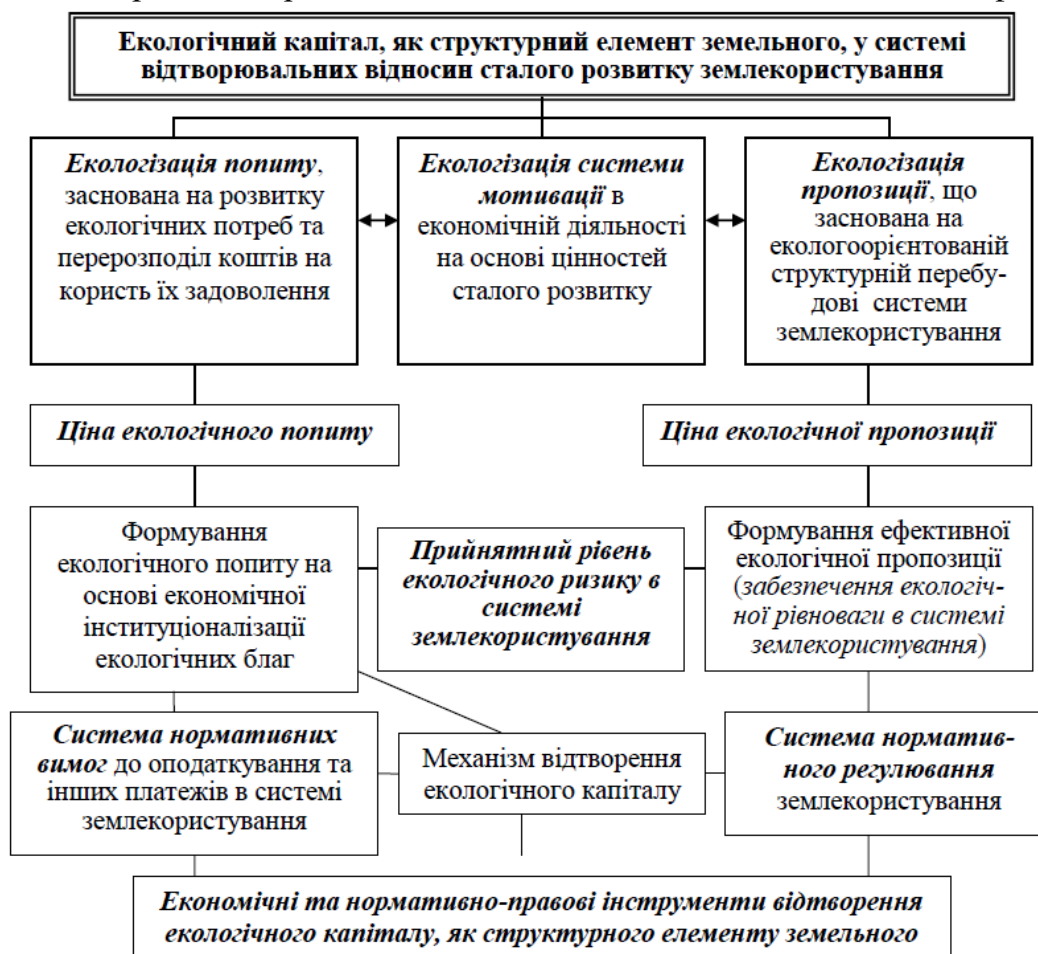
Екологічний капітал, як структурний елемент земельного, у системі відтворювальних відносин сталого розвитку землекористування

Екологізація попиту, заснована на розвитку екологічних потреб та перерозподіл коштів на користь їх задоволення

Екологізація системи мотивації в економічній діяльності на основі цінностей сталого розвитку

Екологізація пропозиції, що заснована на екологоорієнтованій структурній перебудові системи землекористування

Ціна екологічного попиту

Ціна екологічної пропозиції

Формування екологічного попиту на основі економічної інституціоналізації екологічних благ

Прийнятний рівень екологічного ризику в системі землекористування

Формування ефективної екологічної пропозиції (забезпечення екологічної рівноваги в системі землекористування)

Система нормативних вимог до оподаткування та інших платежів в системі землекористування

Механізм відтворення екологічного капіталу

Система нормативного регулювання землекористування

Економічні та нормативно-правові інструменти відтворення екологічного капіталу, як структурного елементу земельного